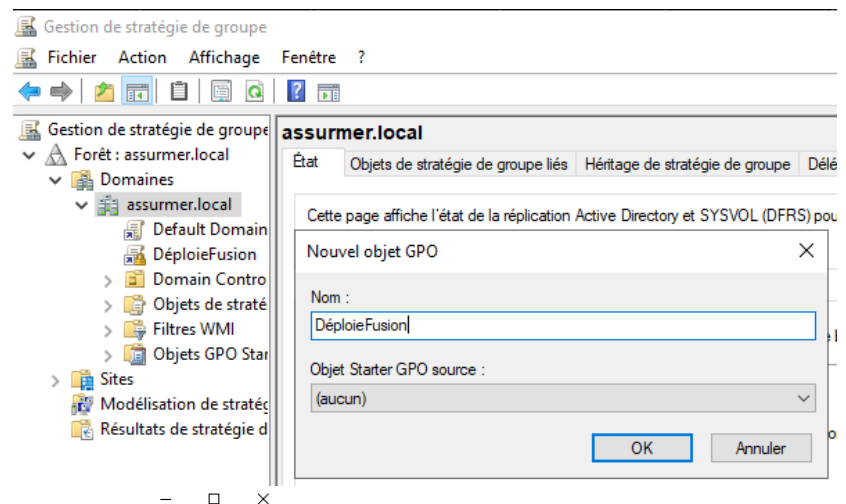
Gestion de stratégie de groupe

Fichier Action Affichage Fenêtre ?

Gestion de stratégie de groupe
Forêt : assurmer.local
Domaines
assurmer.local
Default Domain
DéploieFusion
Domain Contro
Objets de straté
Filtres WMI
Objets GPO Star
Sites
Modélisation de stratég
Résultats de stratégie d

assurmer.local

État | Objets de stratégie de groupe liés | Héritage de stratégie de groupe | Délé

Cette page affiche l'état de la réplication Active Directory et SYSVOL (DFRS) pou

Nouvel objet GPO

Nom :

DéploieFusion

Objet Starter GPO source :

(aucun)

OK Annuler